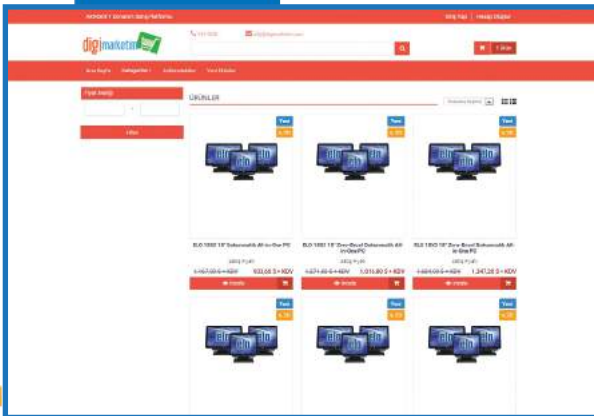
INTMAX E-Ticaret Satış Platformu

Giriş Yap Hesap Oluştur

digimarketim

1 Ürün

Ana Sayfa Kategoriler Kullanıcılar Yeni Ürünler

Fiyat Aralığı

-

Filtre

ÜRÜNLER

Yeni

Yeni

Yeni

ELO 1002 19" Dokunmatik All-in-One PC

ELO 1002 15" Zero-Bezel Dokunmatik All-in-One PC

ELO 1002 15" Zero-Bezel Dokunmatik All-in-One PC

İncele

İncele

İncele

Yeni

Yeni

Yeni